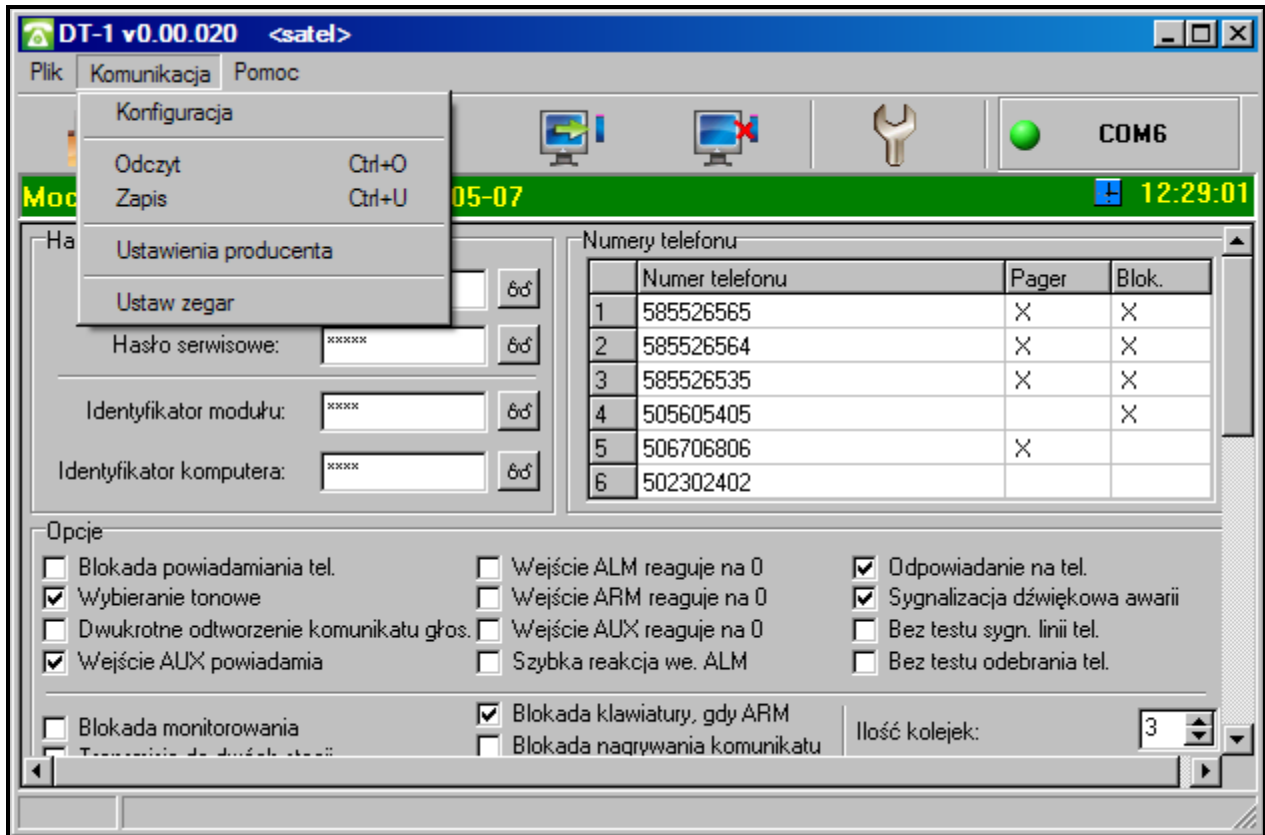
DT-1 v0.00.020 <satel>

Plik Komunikacja Pomoc

Konfiguracja

Odczyt Ctrl+O
Zapis Ctrl+U

Ustawienia producenta

Ustaw zegar

COM6

Moc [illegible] 05-07

12:29:01

Ha

Hasło serwisowe: *****

Identyfikator modułu: ****

Identyfikator komputera: ****

Numery telefonu

| | Numer telefonu | Pager | Blok. |
|---|---|---|---|
| 1 | 585526565 | X | X |
| 2 | 585526564 | X | X |
| 3 | 585526535 | X | X |
| 4 | 505605405 | | X |
| 5 | 506706806 | X | |
| 6 | 502302402 | | |

Opcje

Blokada powiadamiania tel.
Wybieranie tonowe
Dwukrotne odtworzenie komunikatu głos.
Wejście AUX powiadamia

Wejście ALM reaguje na 0
Wejście ARM reaguje na 0
Wejście AUX reaguje na 0
Szybka reakcja we. ALM

Odpowiadanie na tel.
Sygnalizacja dźwiękowa awarii
Bez testu sygn. linii tel.
Bez testu odebrania tel.

Blokada monitorowania
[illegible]

Blokada klawiatury, gdy ARM
Blokada nagrywania komunikatu

Ilość kolejek: 3